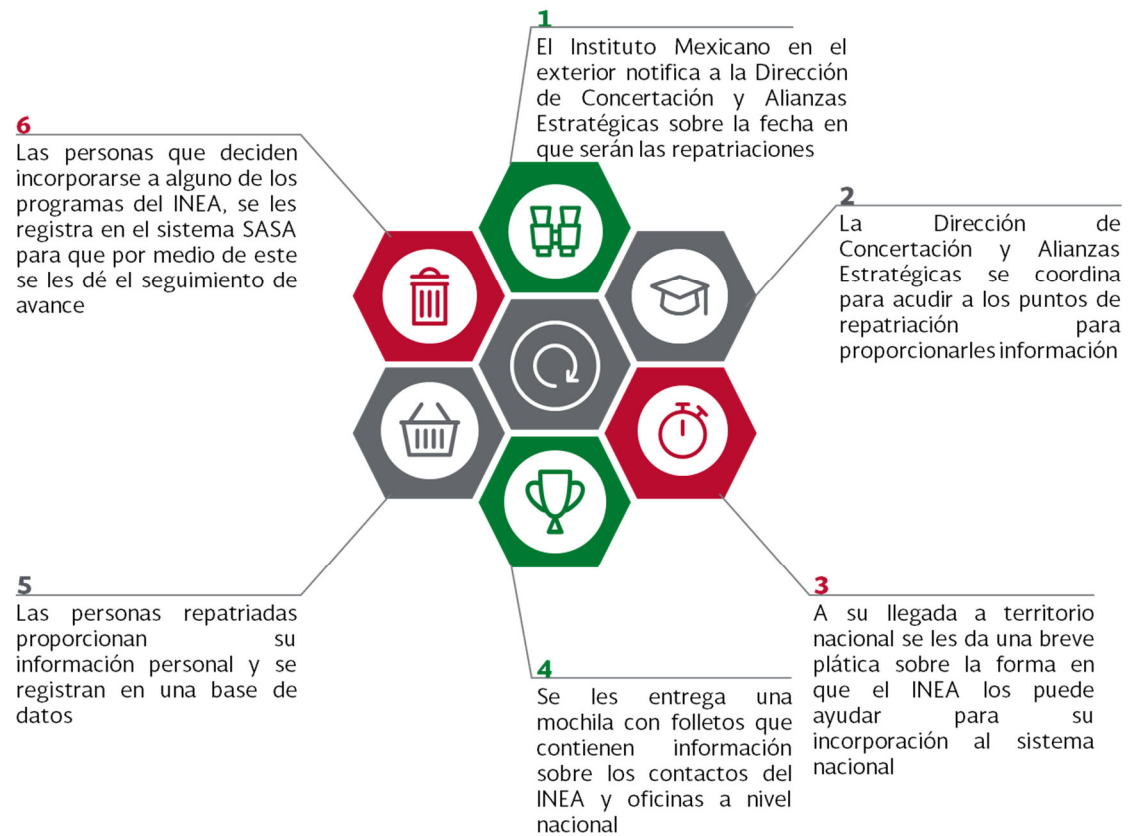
1
El Instituto Mexicano en el exterior notifica a la Dirección de Concertación y Alianzas Estratégicas sobre la fecha en que serán las repatriaciones

2
La Dirección de Concertación y Alianzas Estratégicas se coordina para acudir a los puntos de repatriación para proporcionarles información

3
A su llegada a territorio nacional se les da una breve plática sobre la forma en que el INEA los puede ayudar para su incorporación al sistema nacional

4
Se les entrega una mochila con folletos que contienen información sobre los contactos del INEA y oficinas a nivel nacional

5
Las personas repatriadas proporcionan su información personal y se registran en una base de datos

6
Las personas que deciden incorporarse a alguno de los programas del INEA, se les registra en el sistema SASA para que por medio de este se les dé el seguimiento de avance